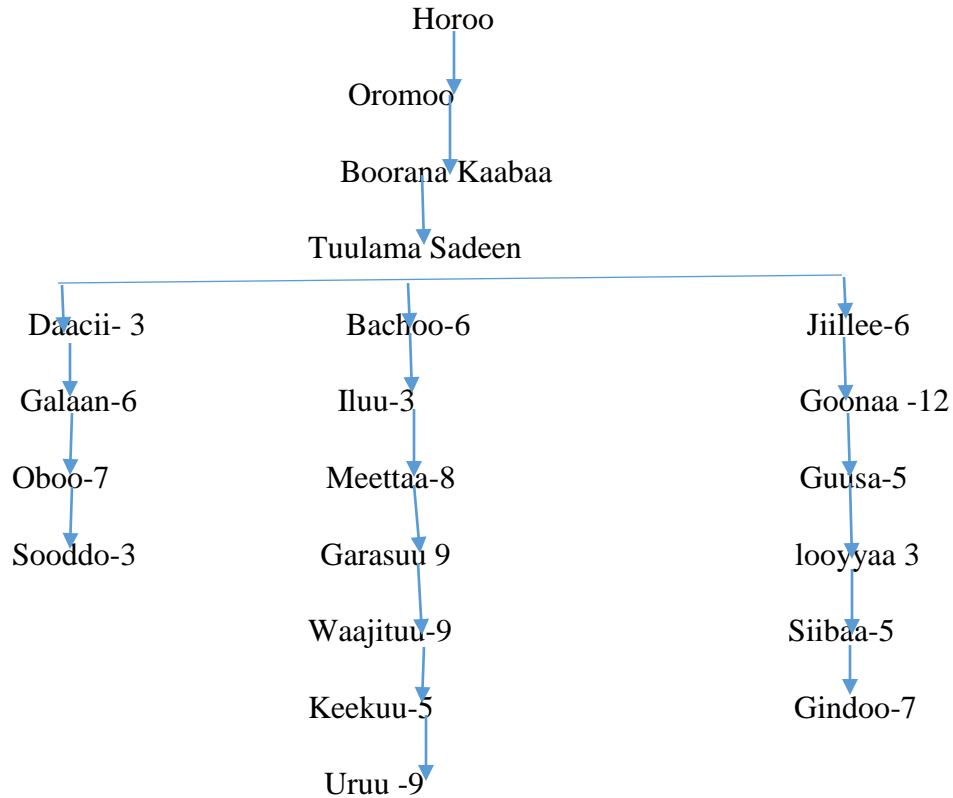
Horoo

Oromoo

Boorana Kaabaa

Tuulama Sadeen

Daacii- 3

Galaan-6

Oboo-7

Sooddo-3

Bachoo-6

Iluu-3

Meettaa-8

Garasuu 9

Waajituu-9

Keekuu-5

Uruu -9

Jiillee-6

Goonaa -12

Guusa-5

looyyaa 3

Siibaa-5

Gindoo-7